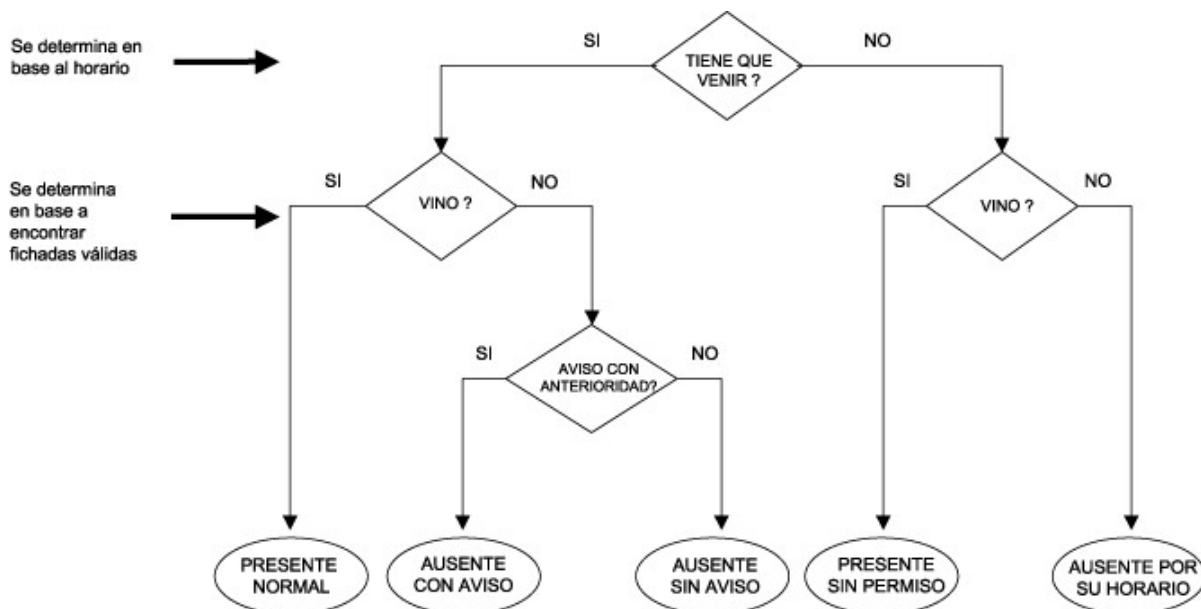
Se determina en base al horario

SI

TIENE QUE VENIR ?

NO

Se determina en base a encontrar fichadas válidas

SI

VINO ?

NO

SI

VINO ?

NO

SI

AVISO CON ANTERIORIDAD?

NO

PRESENTE NORMAL

AUSENTE CON AVISO

AUSENTE SIN AVISO

PRESENTE SIN PERMISO

AUSENTE POR SU HORARIO